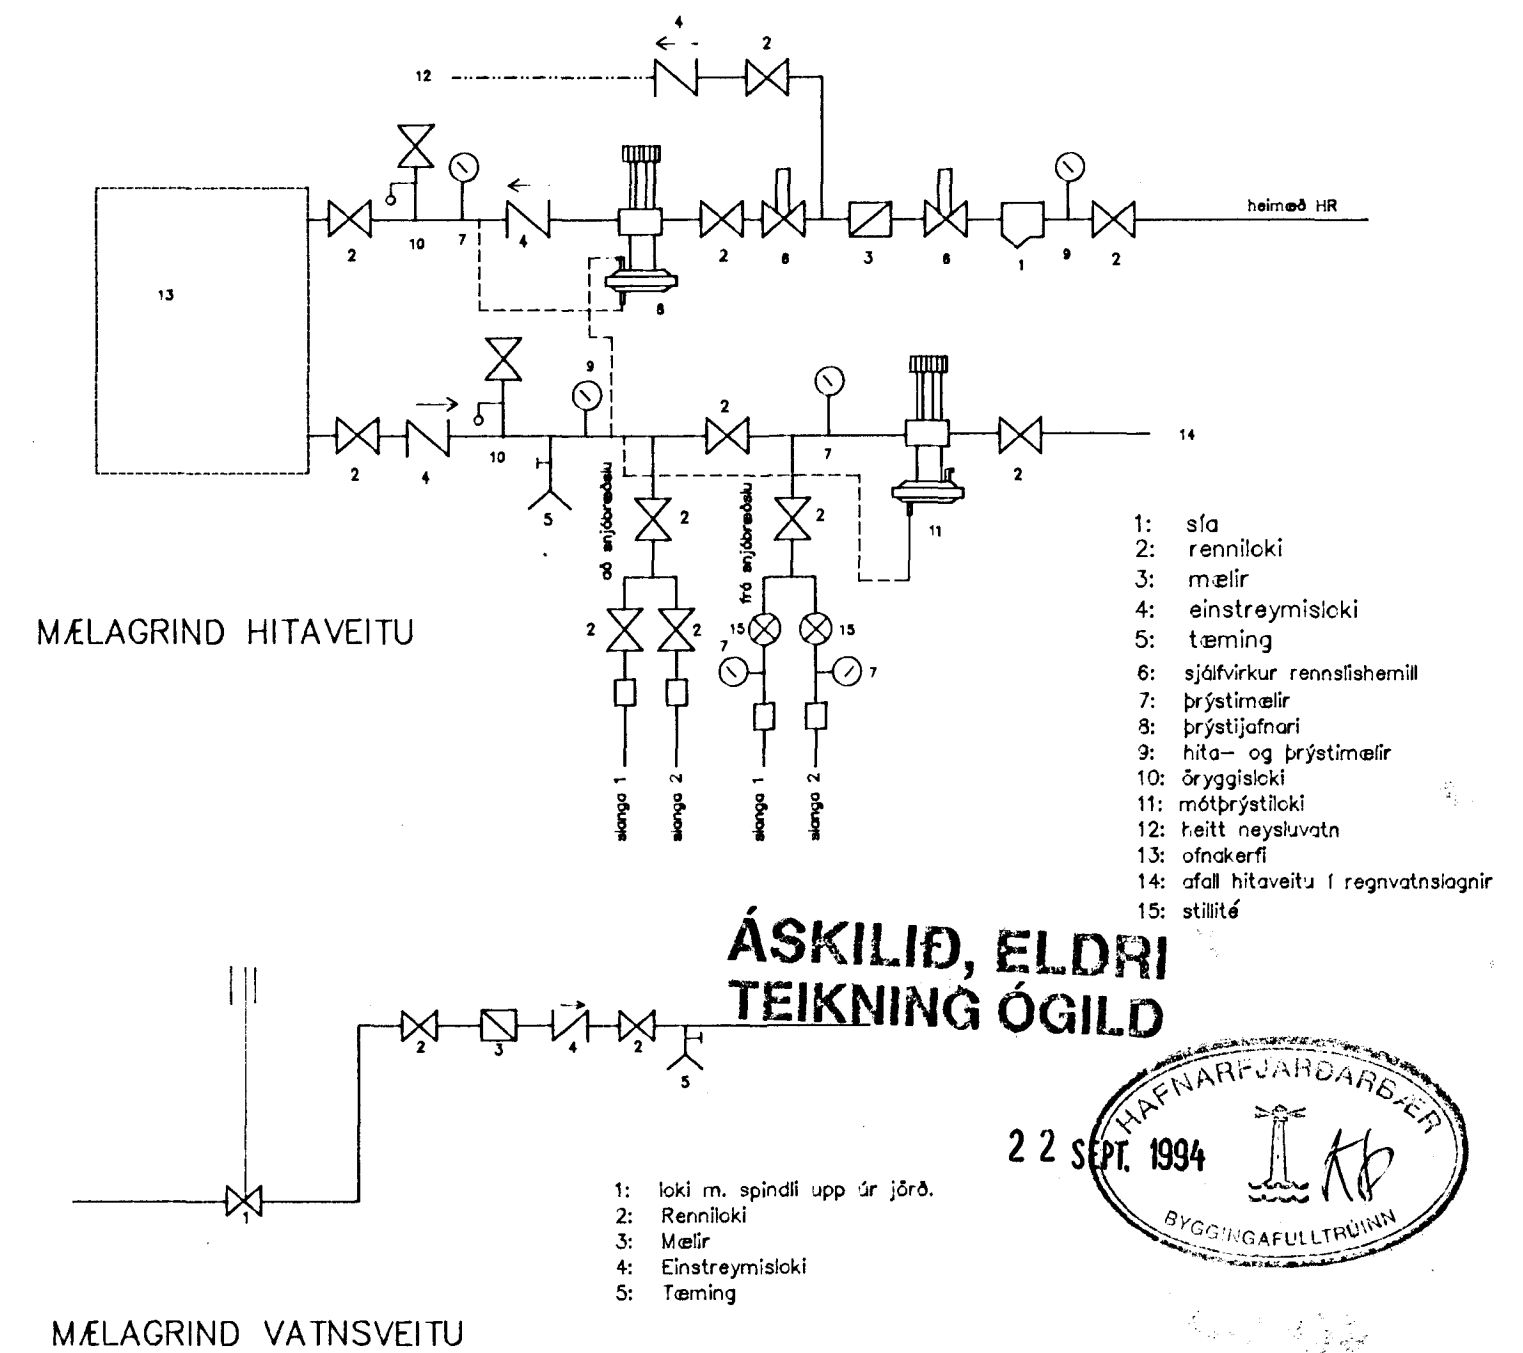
4

2

12

heimæð HR

2 10 7 4 2 6 3 6 1 9 2

13

8

9

2

14

2 4 10 7 2

5

að snjóbræðslu

frá snjóbræðslu

2 2

11

2 2

15 15

7 7

slanga 1 slanga 2 slanga 1 slanga 2

MÆLAGRIND HITAVEITU

1: sía
2: renniloki
3: mælir
4: einstreymisloki
5: tæming
6: sjálfvirkur rennslishemill
7: þrýstimælir
8: þrýstijafnari
9: hita- og þrýstimælir
10: öryggisloki
11: mótþrýstiloki
12: heitt neysluvatn
13: ofnakerfi
14: afall hitaveitu í regnvatnslagnir
15: stillité

ÁSKILIÐ, ELDRI TEIKNING ÓGILD

2 3 4 2

5

1

HAFNARFJARÐARBÆR
22 SEPT. 1994
BYGGINGAFULLTRÚINN

1: loki m. spindli upp úr jörð.
2: Renniloki
3: Mælir
4: Einstreymisloki
5: Tæming

MÆLAGRIND VATNSVEITU